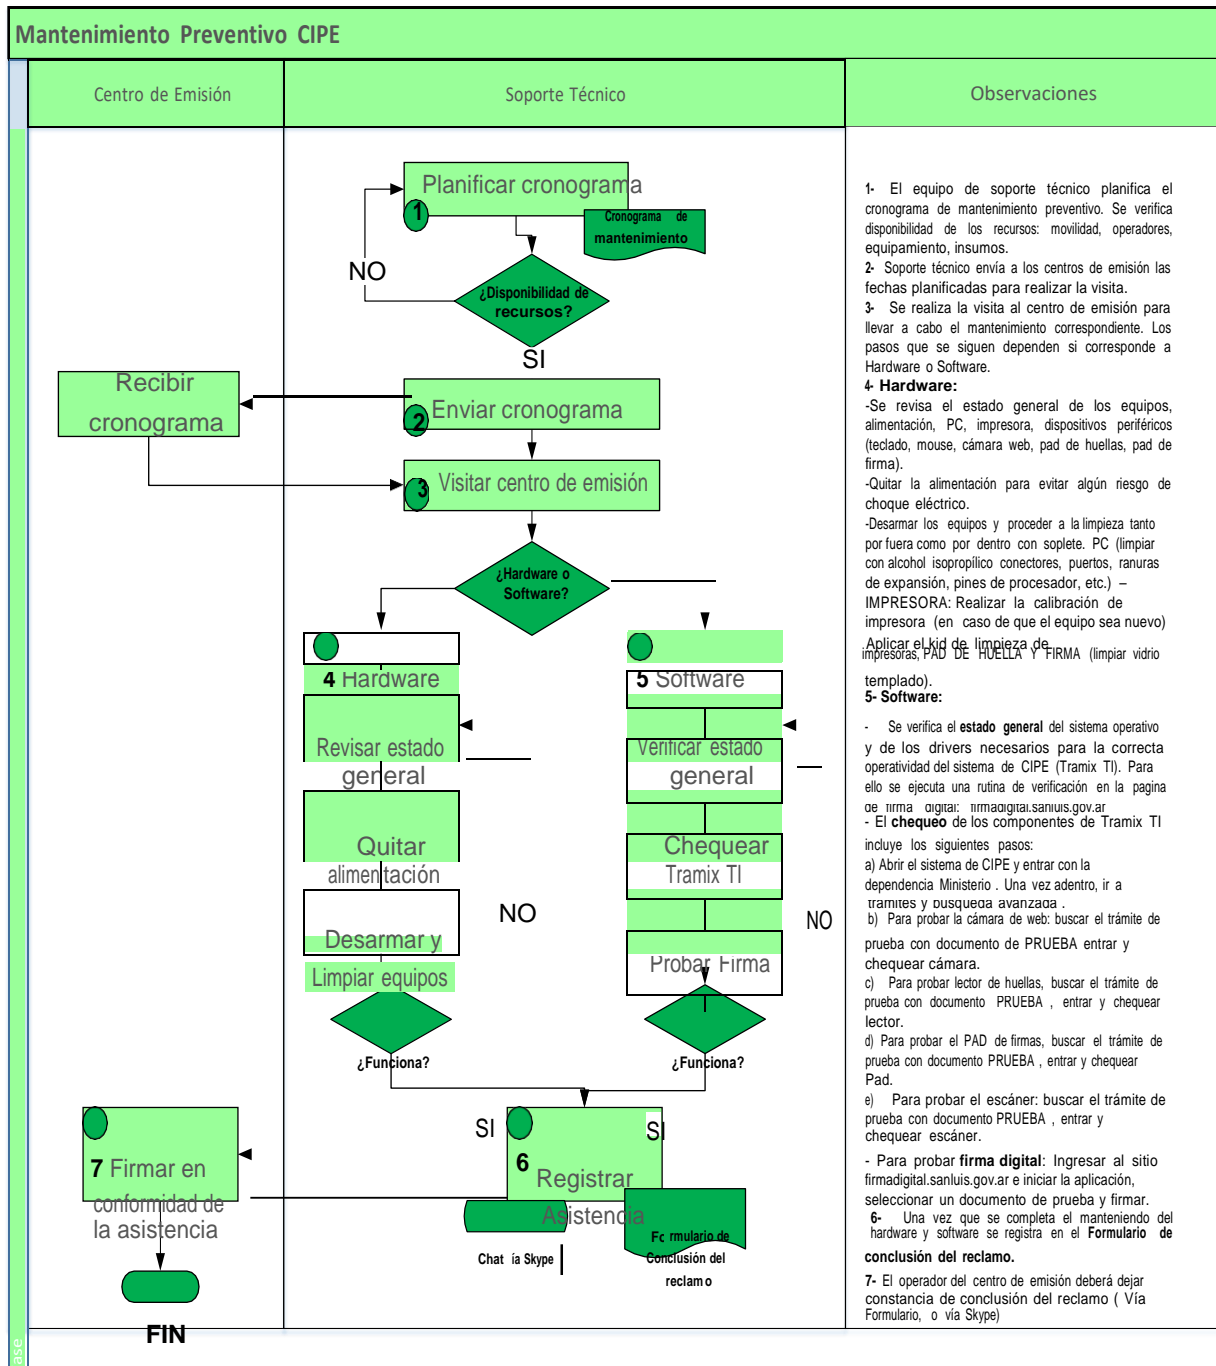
Mantenimiento Preventivo CIPE

Centro de Emisión

Soporte Técnico

Observaciones

Planificar cronograma

1

Cronograma de mantenimiento

NO

¿Disponibilidad de recursos?

SI

Recibir cronograma

2 Enviar cronograma

3 Visitar centro de emisión

¿Hardware o Software?

4 Hardware

Revisar estado general

Quitar alimentación

Desarmar y Limpiar equipos

¿Funciona?

NO

5 Software

Verificar estado general

Chequear Tramix TI

Probar Firma

¿Funciona?

NO

SI

SI

6 Registrar Asistencia

Chat ía Skype

Formulario de Conclusión del reclamo

7 Firmar en conformidad de la asistencia

FIN

1- El equipo de soporte técnico planifica el cronograma de mantenimiento preventivo. Se verifica disponibilidad de los recursos: movilidad, operadores, equipamiento, insumos.
2- Soporte técnico envía a los centros de emisión las fechas planificadas para realizar la visita.
3- Se realiza la visita al centro de emisión para llevar a cabo el mantenimiento correspondiente. Los pasos que se siguen dependen si corresponde a Hardware o Software.
4- Hardware:
-Se revisa el estado general de los equipos, alimentación, PC, impresora, dispositivos periféricos (teclado, mouse, cámara web, pad de huellas, pad de firma).
-Quitar la alimentación para evitar algún riesgo de choque eléctrico.
-Desarmar los equipos y proceder a la limpieza tanto por fuera como por dentro con soplete. PC (limpiar con alcohol isopropílico conectores, puertos, ranuras de expansión, pines de procesador, etc.) – IMPRESORA: Realizar la calibración de impresora (en caso de que el equipo sea nuevo) Aplicar el kid de limpieza de impresoras, PAD DE HUELLA Y FIRMA (limpiar vidrio templado).
5- Software:

- Se verifica el estado general del sistema operativo y de los drivers necesarios para la correcta operatividad del sistema de CIPE (Tramix TI). Para ello se ejecuta una rutina de verificación en la pagina de firma digital: firmadigital.sanluis.gov.ar
- El chequeo de los componentes de Tramix TI incluye los siguientes pasos:
a) Abrir el sistema de CIPE y entrar con la dependencia Ministerio . Una vez adentro, ir a tramites y busqueda avanzada .
b) Para probar la cámara de web: buscar el trámite de prueba con documento de PRUEBA entrar y chequear cámara.
c) Para probar lector de huellas, buscar el trámite de prueba con documento PRUEBA , entrar y chequear lector.
d) Para probar el PAD de firmas, buscar el trámite de prueba con documento PRUEBA , entrar y chequear Pad.
e) Para probar el escáner: buscar el trámite de prueba con documento PRUEBA , entrar y chequear escáner.

- Para probar firma digital: Ingresar al sitio firmadigital.sanluis.gov.ar e iniciar la aplicación, seleccionar un documento de prueba y firmar.
6- Una vez que se completa el manteniendo del hardware y software se registra en el Formulario de conclusión del reclamo.
7- El operador del centro de emisión deberá dejar constancia de conclusión del reclamo ( Vía Formulario, o vía Skype)